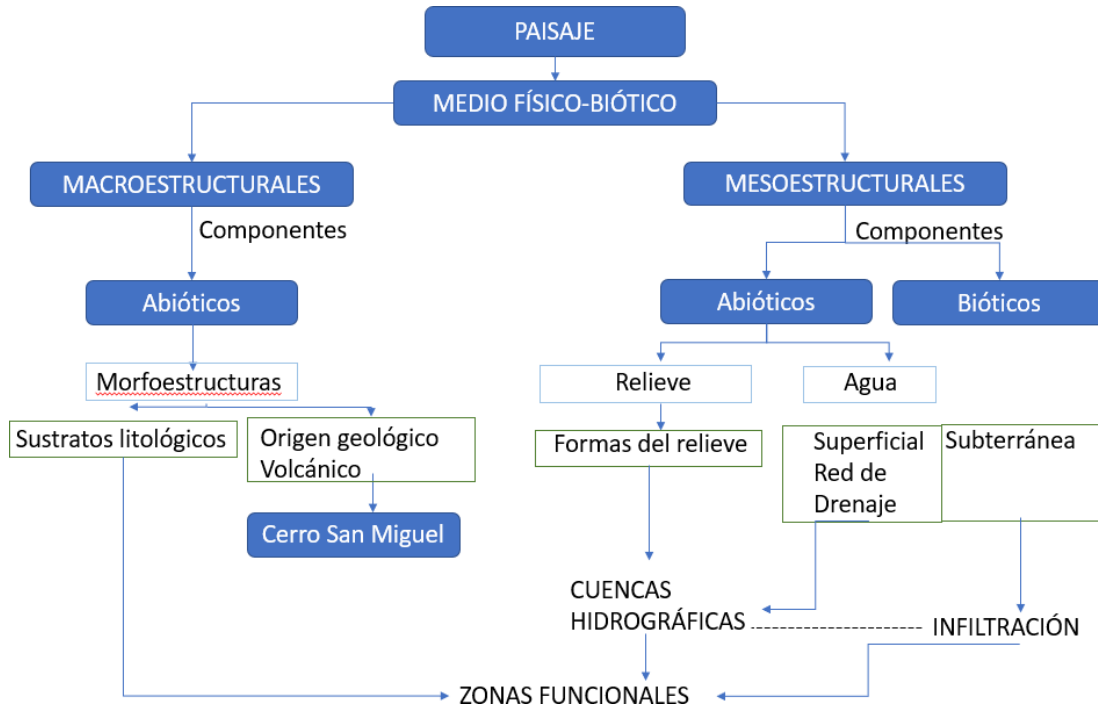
PAISAJE

MEDIO FÍSICO-BIÓTICO

MACROESTRUCTURALES

Componentes

Abióticos

Morfoestructuras

Sustratos litológicos

Origen geológico Volcánico

Cerro San Miguel

MESOESTRUCTURALES

Componentes

Abióticos

Bióticos

Relieve

Agua

Formas del relieve

Superficial Red de Drenaje

Subterránea

CUENCAS HIDROGRÁFICAS

INFILTRACIÓN

ZONAS FUNCIONALES